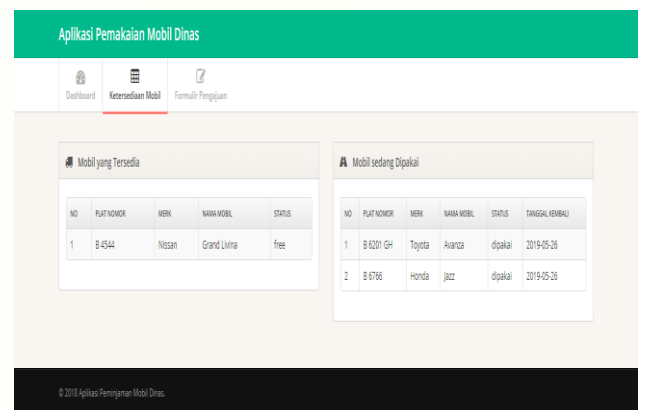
Aplikasi Pemakaian Mobil Dinas

Dashboard
Ketersediaan Mobil
Formulir Pengajuan

Mobil yang Tersedia

| NO | PLAT NOMOR | MERK | NAMA MOBIL | STATUS |
|---|---|---|---|---|
| 1 | B 4544 | Nissan | Grand Livina | free |

Mobil sedang Dipakai

| NO | PLAT NOMOR | MERK | NAMA MOBIL | STATUS | TANGGAL KEMBALI |
|---|---|---|---|---|---|
| 1 | B 6201 GH | Toyota | Avanza | dipakai | 2019-05-26 |
| 2 | B 6766 | Honda | Jazz | dipakai | 2019-05-26 |

© 2018 Aplikasi Peminjaman Mobil Dinas.